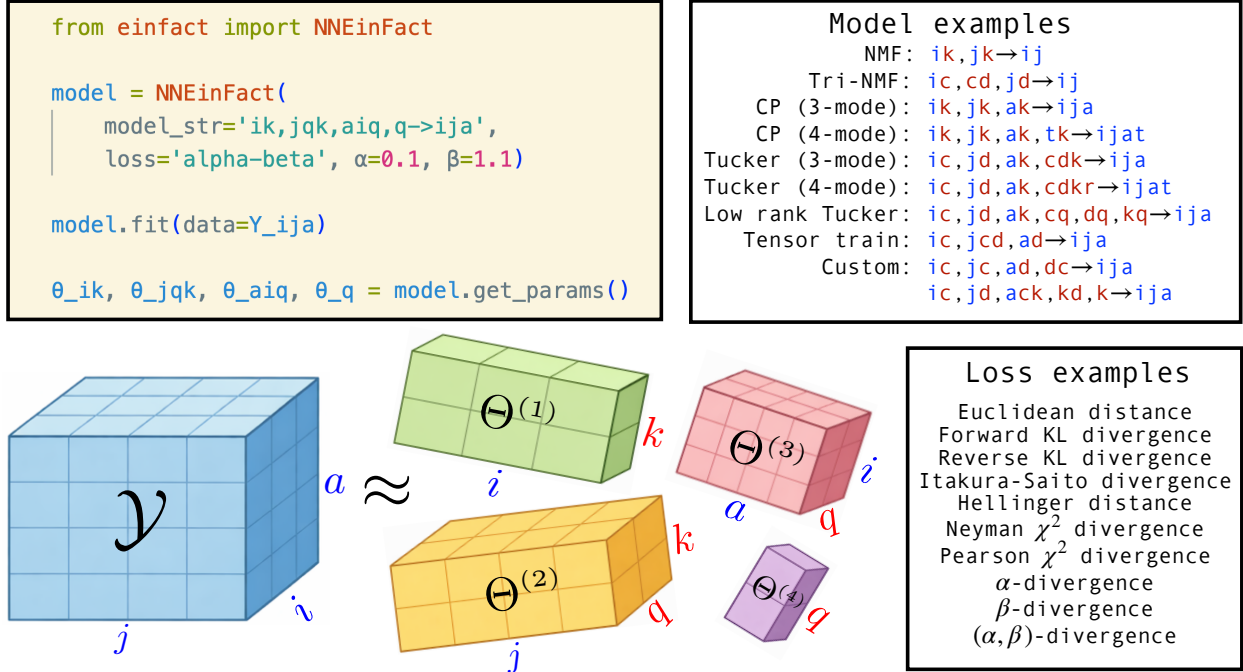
from einfact import NNEinFact

model = NNEinFact(
    model_str='ik,jqk,aiq,q->ija',
    loss='alpha-beta', α=0.1, β=1.1)

model.fit(data=Y_ija)

θ_ik, θ_jqk, θ_aiq, θ_q = model.get_params()

Model examples

NMF: ik,jk→ij
Tri-NMF: ic,cd,jd→ij
CP (3-mode): ik,jk,ak→ija
CP (4-mode): ik,jk,ak,tk→ijat
Tucker (3-mode): ic,jd,ak,cdk→ija
Tucker (4-mode): ic,jd,ak,cdkr→ijat
Low rank Tucker: ic,jd,ak,cq,dq,kq→ija
Tensor train: ic,jcd,ad→ija
Custom: ic,jc,ad,dc→ija
ic,jd,ack,kd,k→ija

$\mathcal{Y}$ a i j $\approx$ $\Theta^{(1)}$ i k $\Theta^{(2)}$ j k q $\Theta^{(3)}$ a q i $\Theta^{(4)}$ q

Loss examples

Euclidean distance
Forward KL divergence
Reverse KL divergence
Itakura-Saito divergence
Hellinger distance
Neyman $\chi^2$ divergence
Pearson $\chi^2$ divergence
$\alpha$-divergence
$\beta$-divergence
$(\alpha,\beta)$-divergence